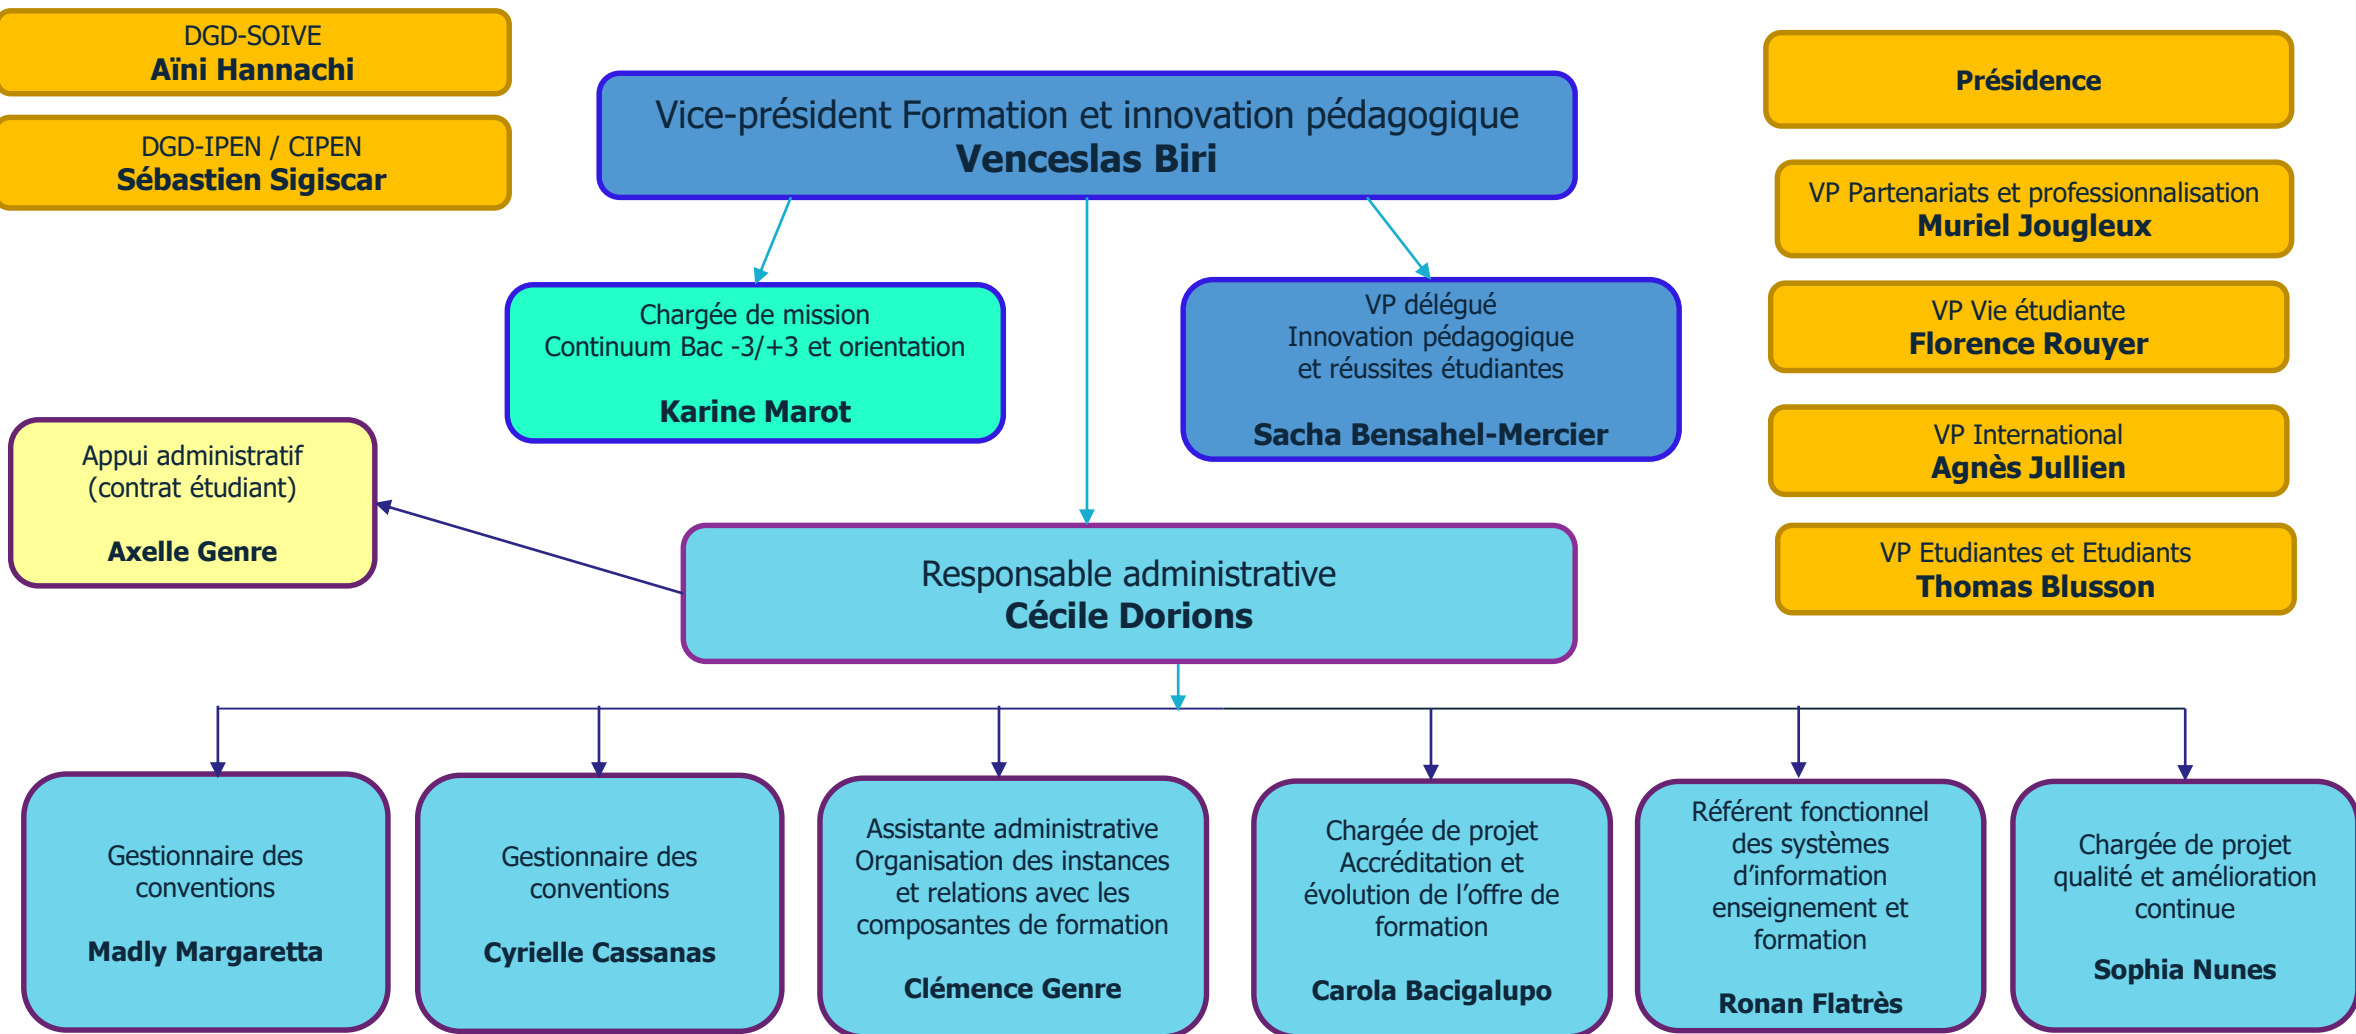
DGD-SOIVE
**Aïni Hannachi**

DGD-IPEN / CIPEN
**Sébastien Sigiscar**

Vice-président Formation et innovation pédagogique
**Venceslas Biri**

**Présidence**

VP Partenariats et professionnalisation
**Muriel Jougleux**

Chargée de mission
Continuum Bac -3/+3 et orientation

**Karine Marot**

VP délégué
Innovation pédagogique
et réussites étudiantes

**Sacha Bensahel-Mercier**

VP Vie étudiante
**Florence Rouyer**

VP International
**Agnès Jullien**

Appui administratif
(contrat étudiant)

**Axelle Genre**

Responsable administrative
**Cécile Dorions**

VP Etudiantes et Etudiants
**Thomas Blusson**

Gestionnaire des conventions

**Madly Margaretta**

Gestionnaire des conventions

**Cyrielle Cassanas**

Assistante administrative
Organisation des instances et relations avec les composantes de formation

**Clémence Genre**

Chargée de projet
Accréditation et évolution de l'offre de formation

**Carola Bacigalupo**

Référent fonctionnel des systèmes d'information enseignement et formation

**Ronan Flatrès**

Chargée de projet qualité et amélioration continue

**Sophia Nunes**